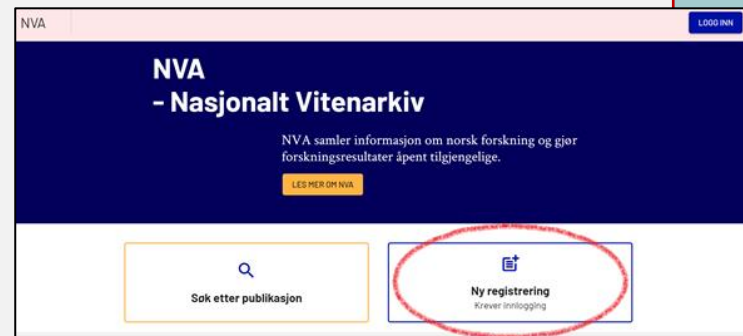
NVA

LOGG INN

NVA
- Nasjonalt Vitenarkiv

NVA samler informasjon om norsk forskning og gjør forskningsresultater åpent tilgjengelige.

LES MER OM NVA

Søk etter publikasjon

Ny registrering
Krever innlogging